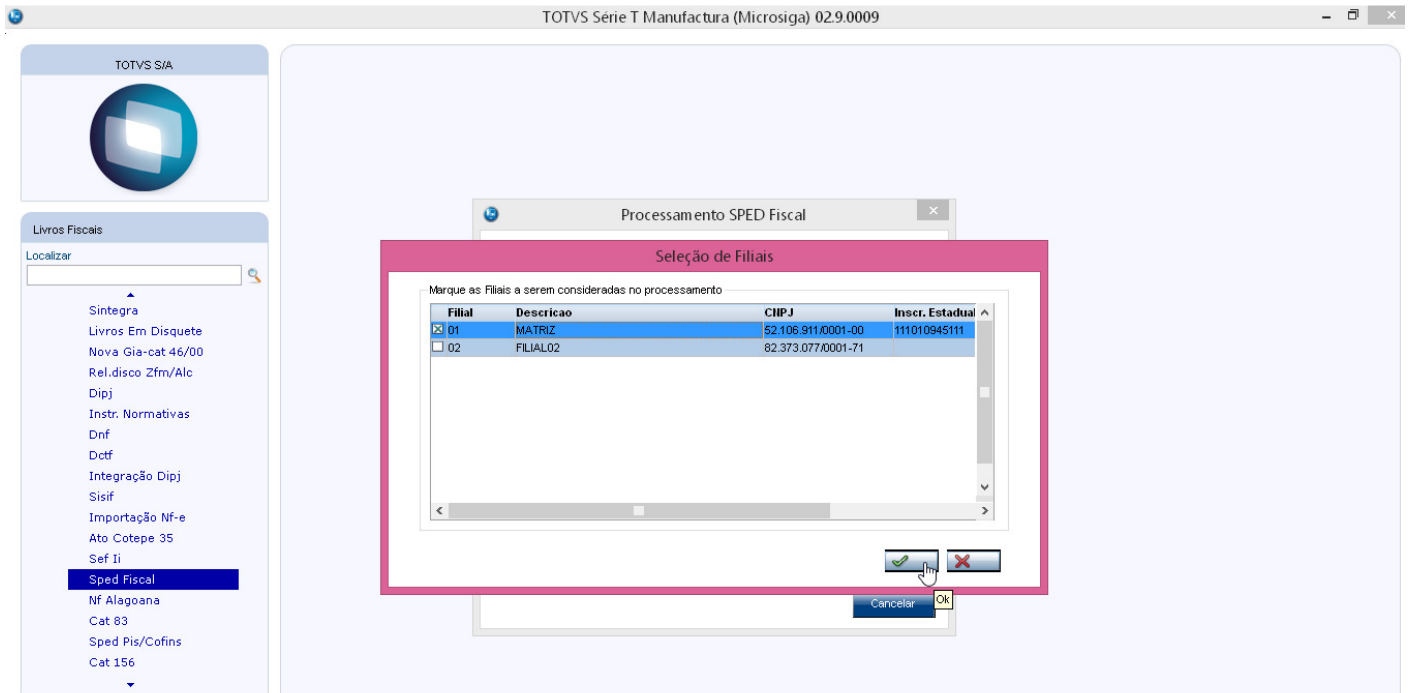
TOTVS Série T Manufactura (Microsiga) 02.9.0009

TOTVS S/A

Livros Fiscais

Localizar

Sintegra
Livros Em Disquete
Nova Gia-cat 46/00
Rel.disco Zfm/Alc
Dipj
Instr. Normativas
Dnf
Dctf
Integração Dipj
Sisif
Importação Nf-e
Ato Cotepe 35
Sef Ii
Sped Fiscal
Nf Alagoana
Cat 83
Sped Pis/Cofins
Cat 156

Processamento SPED Fiscal

Seleção de Filiais

Marque as Filiais a serem consideradas no processamento

| Filial | Descricao | CNPJ | Inscr. Estadual |
|---|---|---|---|
| ☒ 01 | MATRIZ | 52.106.911/0001-00 | 111010945111 |
| ☐ 02 | FILIAL02 | 82.373.077/0001-71 | |

Ok

Cancelar